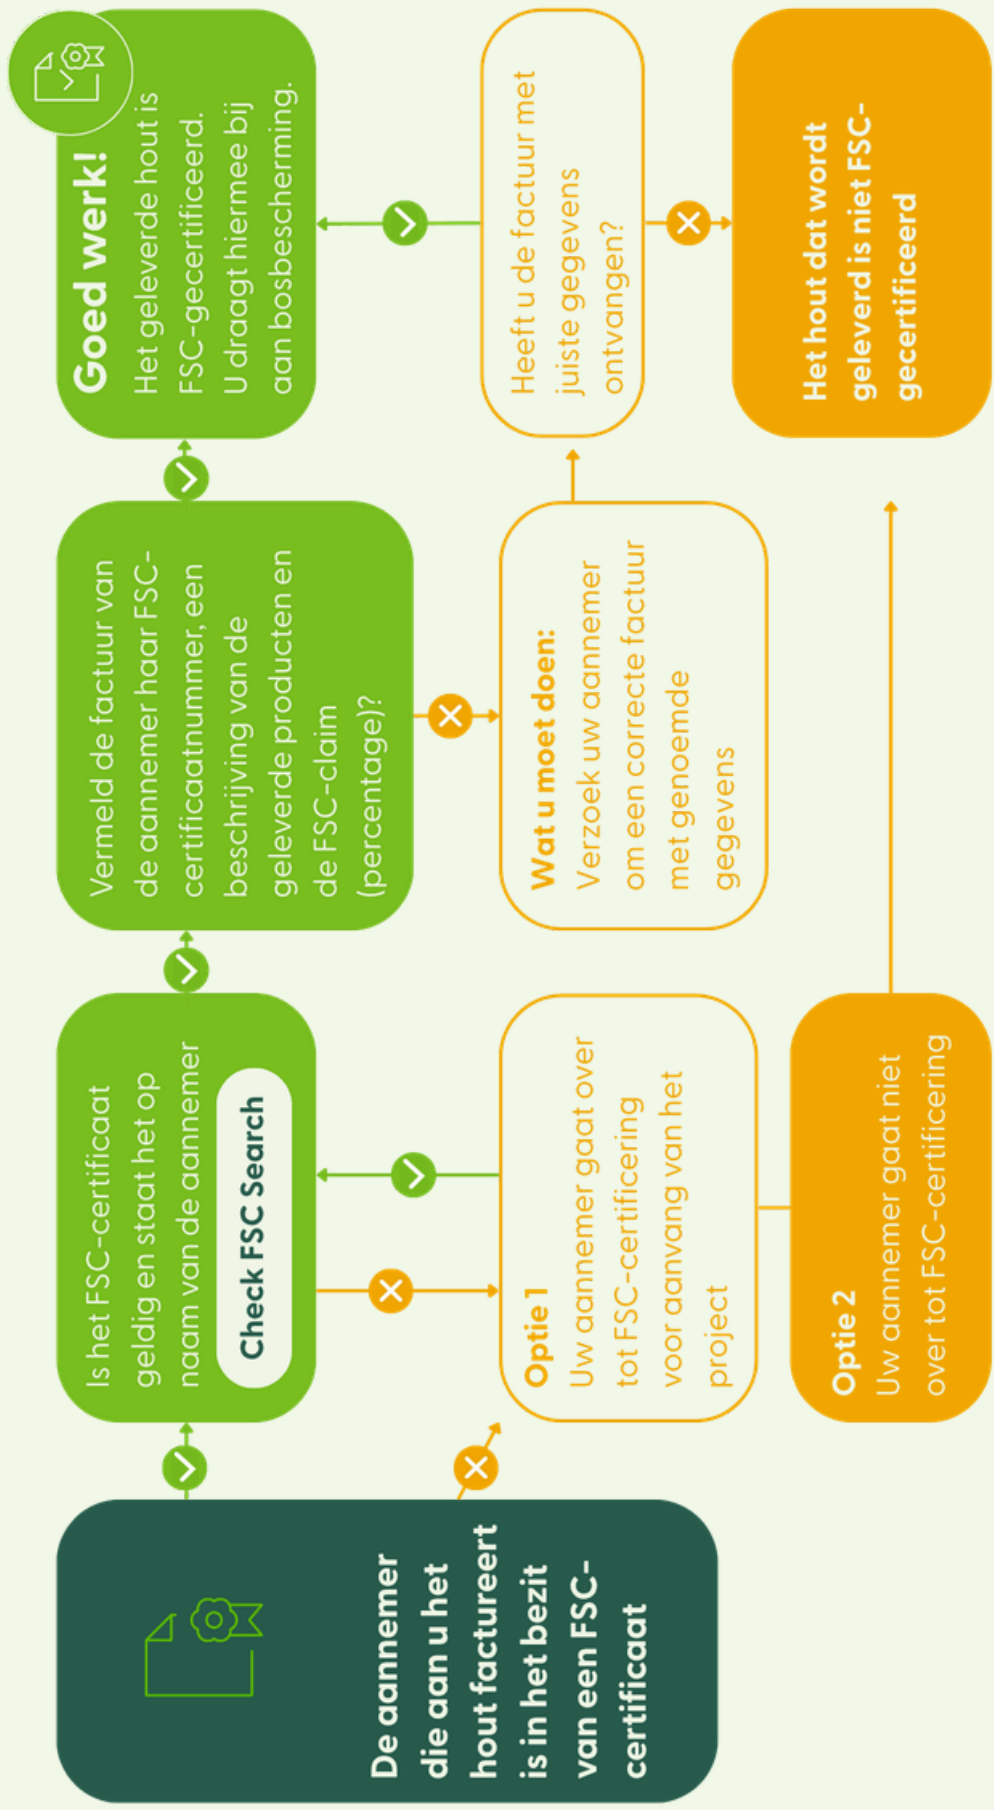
De aannemer die aan u het hout factureert is in het bezit van een FSC-certificaat

Is het FSC-certificaat geldig en staat het op naam van de aannemer

Check FSC Search

Optie 1
Uw aannemer gaat over tot FSC-certificering voor aanvang van het project

Optie 2
Uw aannemer gaat niet over tot FSC-certificering

Vermeld de factuur van de aannemer haar FSC-certificaatnummer, een beschrijving van de geleverde producten en de FSC-claim (percentage)?

Wat u moet doen:
Verzoek uw aannemer om een correcte factuur met genoemde gegevens

Goed werk!
Het geleverde hout is FSC-gecertificeerd. U draagt hiermee bij aan bosbescherming.

Heeft u de factuur met juiste gegevens ontvangen?

Het hout dat wordt geleverd is niet FSC-gecertificeerd